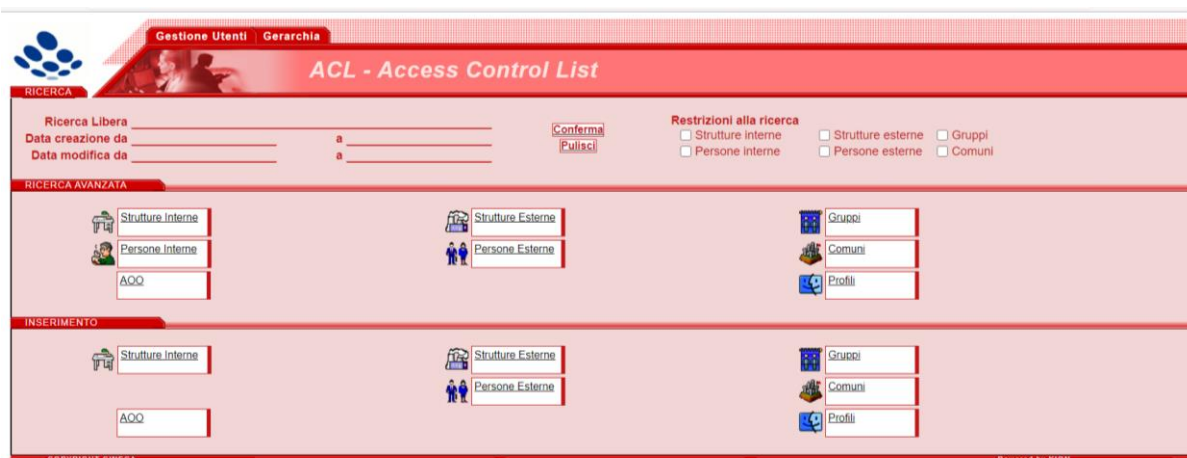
Gestione Utenti | Gerarchia

ACL - Access Control List

RICERCA

Ricerca Libera
Data creazione da a
Data modifica da a

Conferma
Pulisci

Restrizioni alla ricerca
☐ Strutture interne ☐ Strutture esterne ☐ Gruppi
☐ Persone interne ☐ Persone esterne ☐ Comuni

RICERCA AVANZATA

Strutture Interne
Persone Interne
AOO

Strutture Esterne
Persone Esterne

Gruppi
Comuni
Profili

INSERIMENTO

Strutture Interne
AOO

Strutture Esterne
Persone Esterne

Gruppi
Comuni
Profili

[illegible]